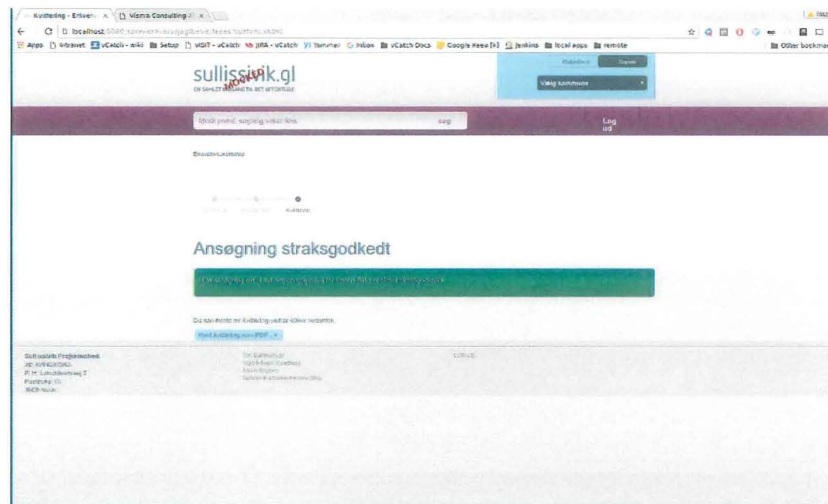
Kvittering - Erhverv × Visma Consulting ×

localhost

Apps Intranet vCatch - wiki Setup vCatch JIRA - vCatch Yammer Inbox vCatch Docs Google Keep Jenkins local apps remote Other bookmarks

sullissivik.gl

MOVE

Vælg kommune

Søg

Log ud

Ansøgning straksgodkedt

Du kan hente en kvittering ved at klikke nedenfor.

Hent kvittering som PDF

Sullissivik Projektsekretariat